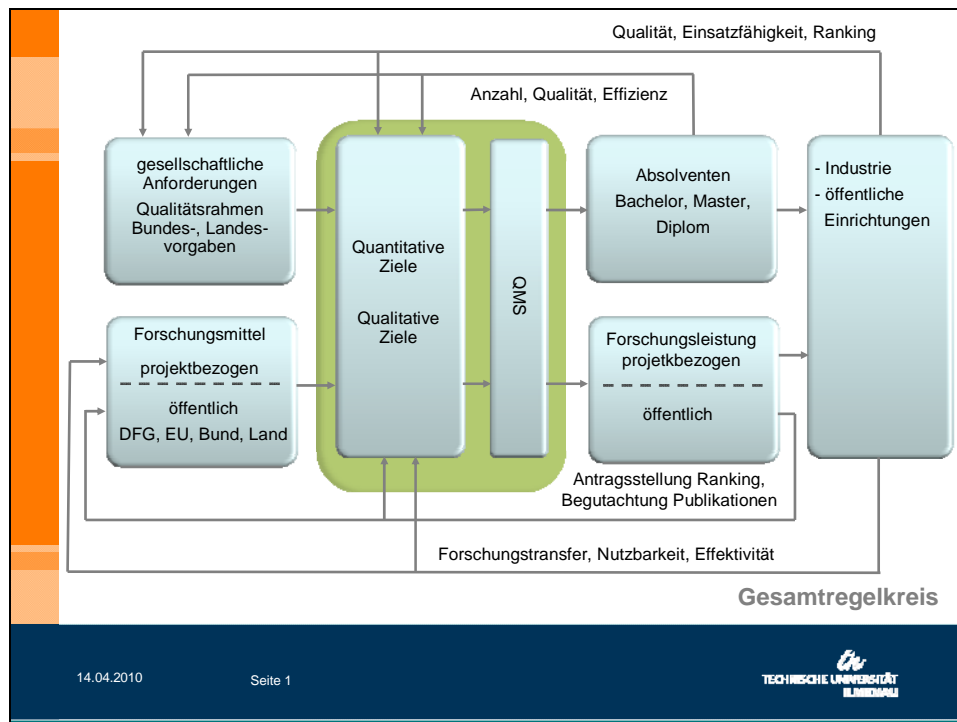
Qualität, Einsatzfähigkeit, Ranking

Anzahl, Qualität, Effizienz

gesellschaftliche Anforderungen
Qualitätsrahmen Bundes-, Landesvorgaben

Quantitative Ziele

Qualitative Ziele

QMS

Absolventen
Bachelor, Master, Diplom

- Industrie
- öffentliche Einrichtungen

Forschungsmittel
projektbezogen
öffentlich
DFG, EU, Bund, Land

Forschungsleistung
projektbezogen
öffentlich

Antragsstellung Ranking, Begutachtung Publikationen

Forschungstransfer, Nutzbarkeit, Effektivität

Gesamtregelkreis

14.04.2010

Seite 1

TECHNISCHE UNIVERSITÄT ILMENAU